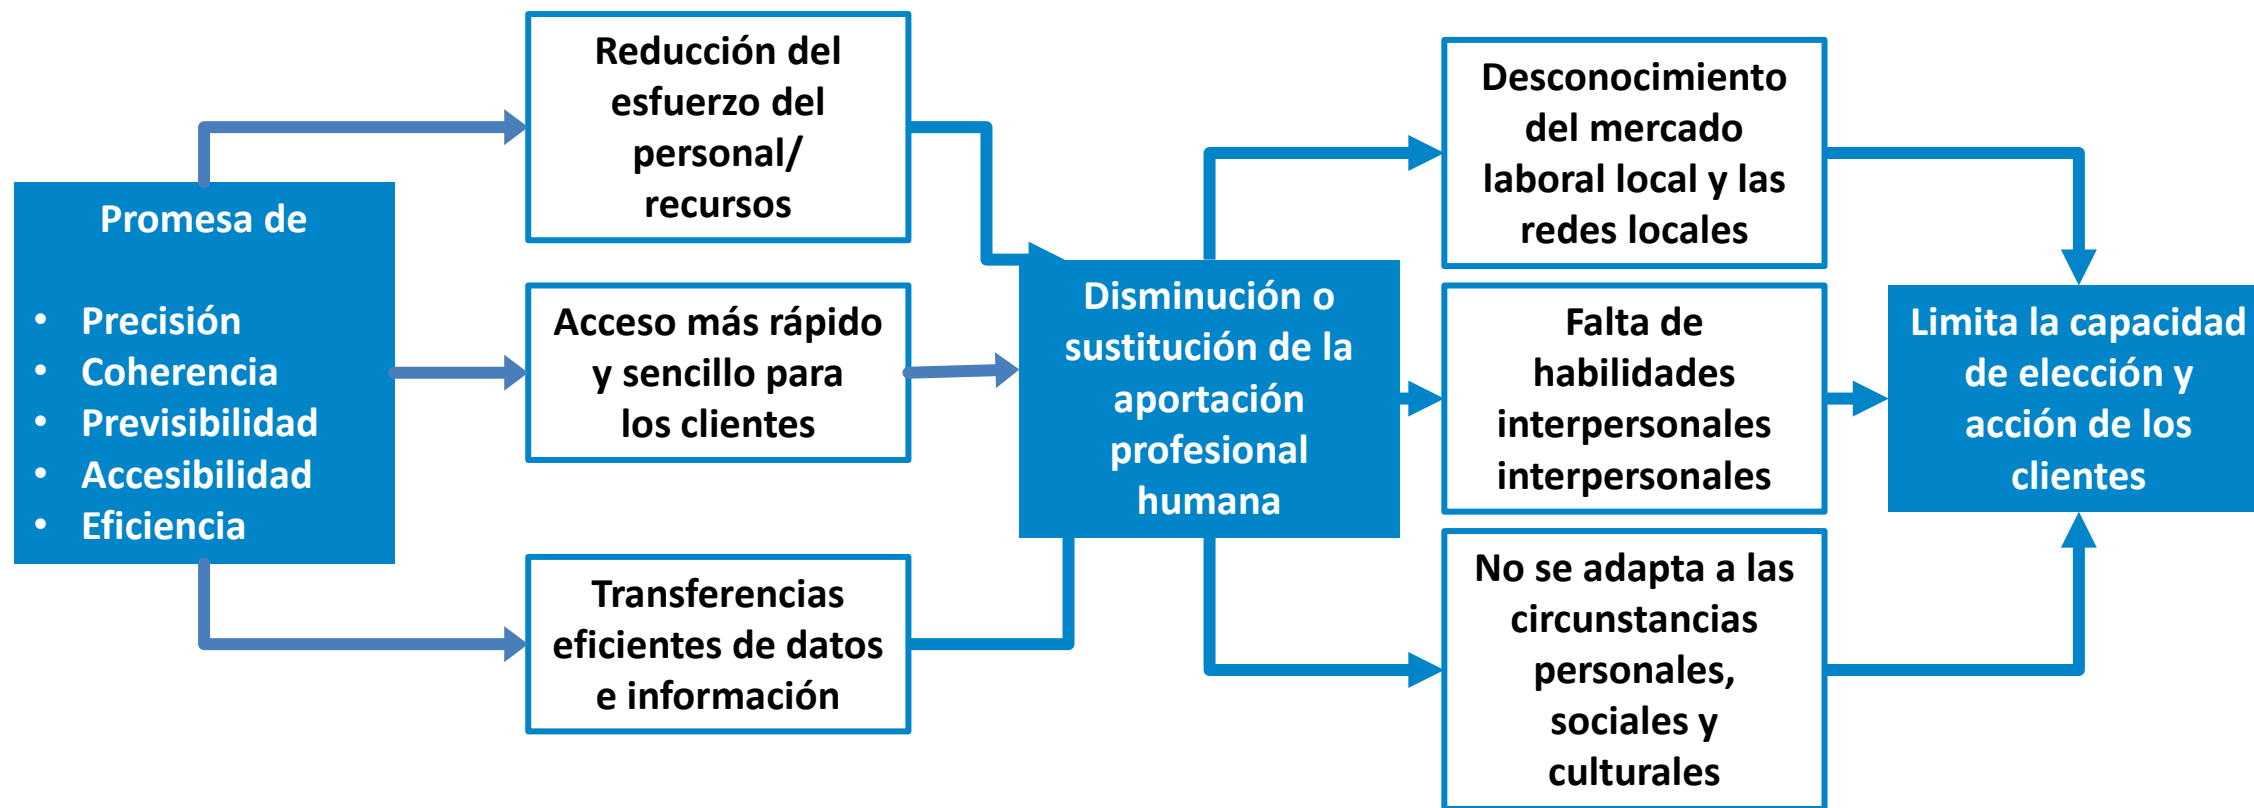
Promesa de

- Precisión
- Coherencia
- Previsibilidad
- Accesibilidad
- Eficiencia

Reducción del esfuerzo del personal/ recursos

Acceso más rápido y sencillo para los clientes

Transferencias eficientes de datos e información

Disminución o sustitución de la aportación profesional humana

Desconocimiento del mercado laboral local y las redes locales

Falta de habilidades interpersonales interpersonales

No se adapta a las circunstancias personales, sociales y culturales

Limita la capacidad de elección y acción de los clientes